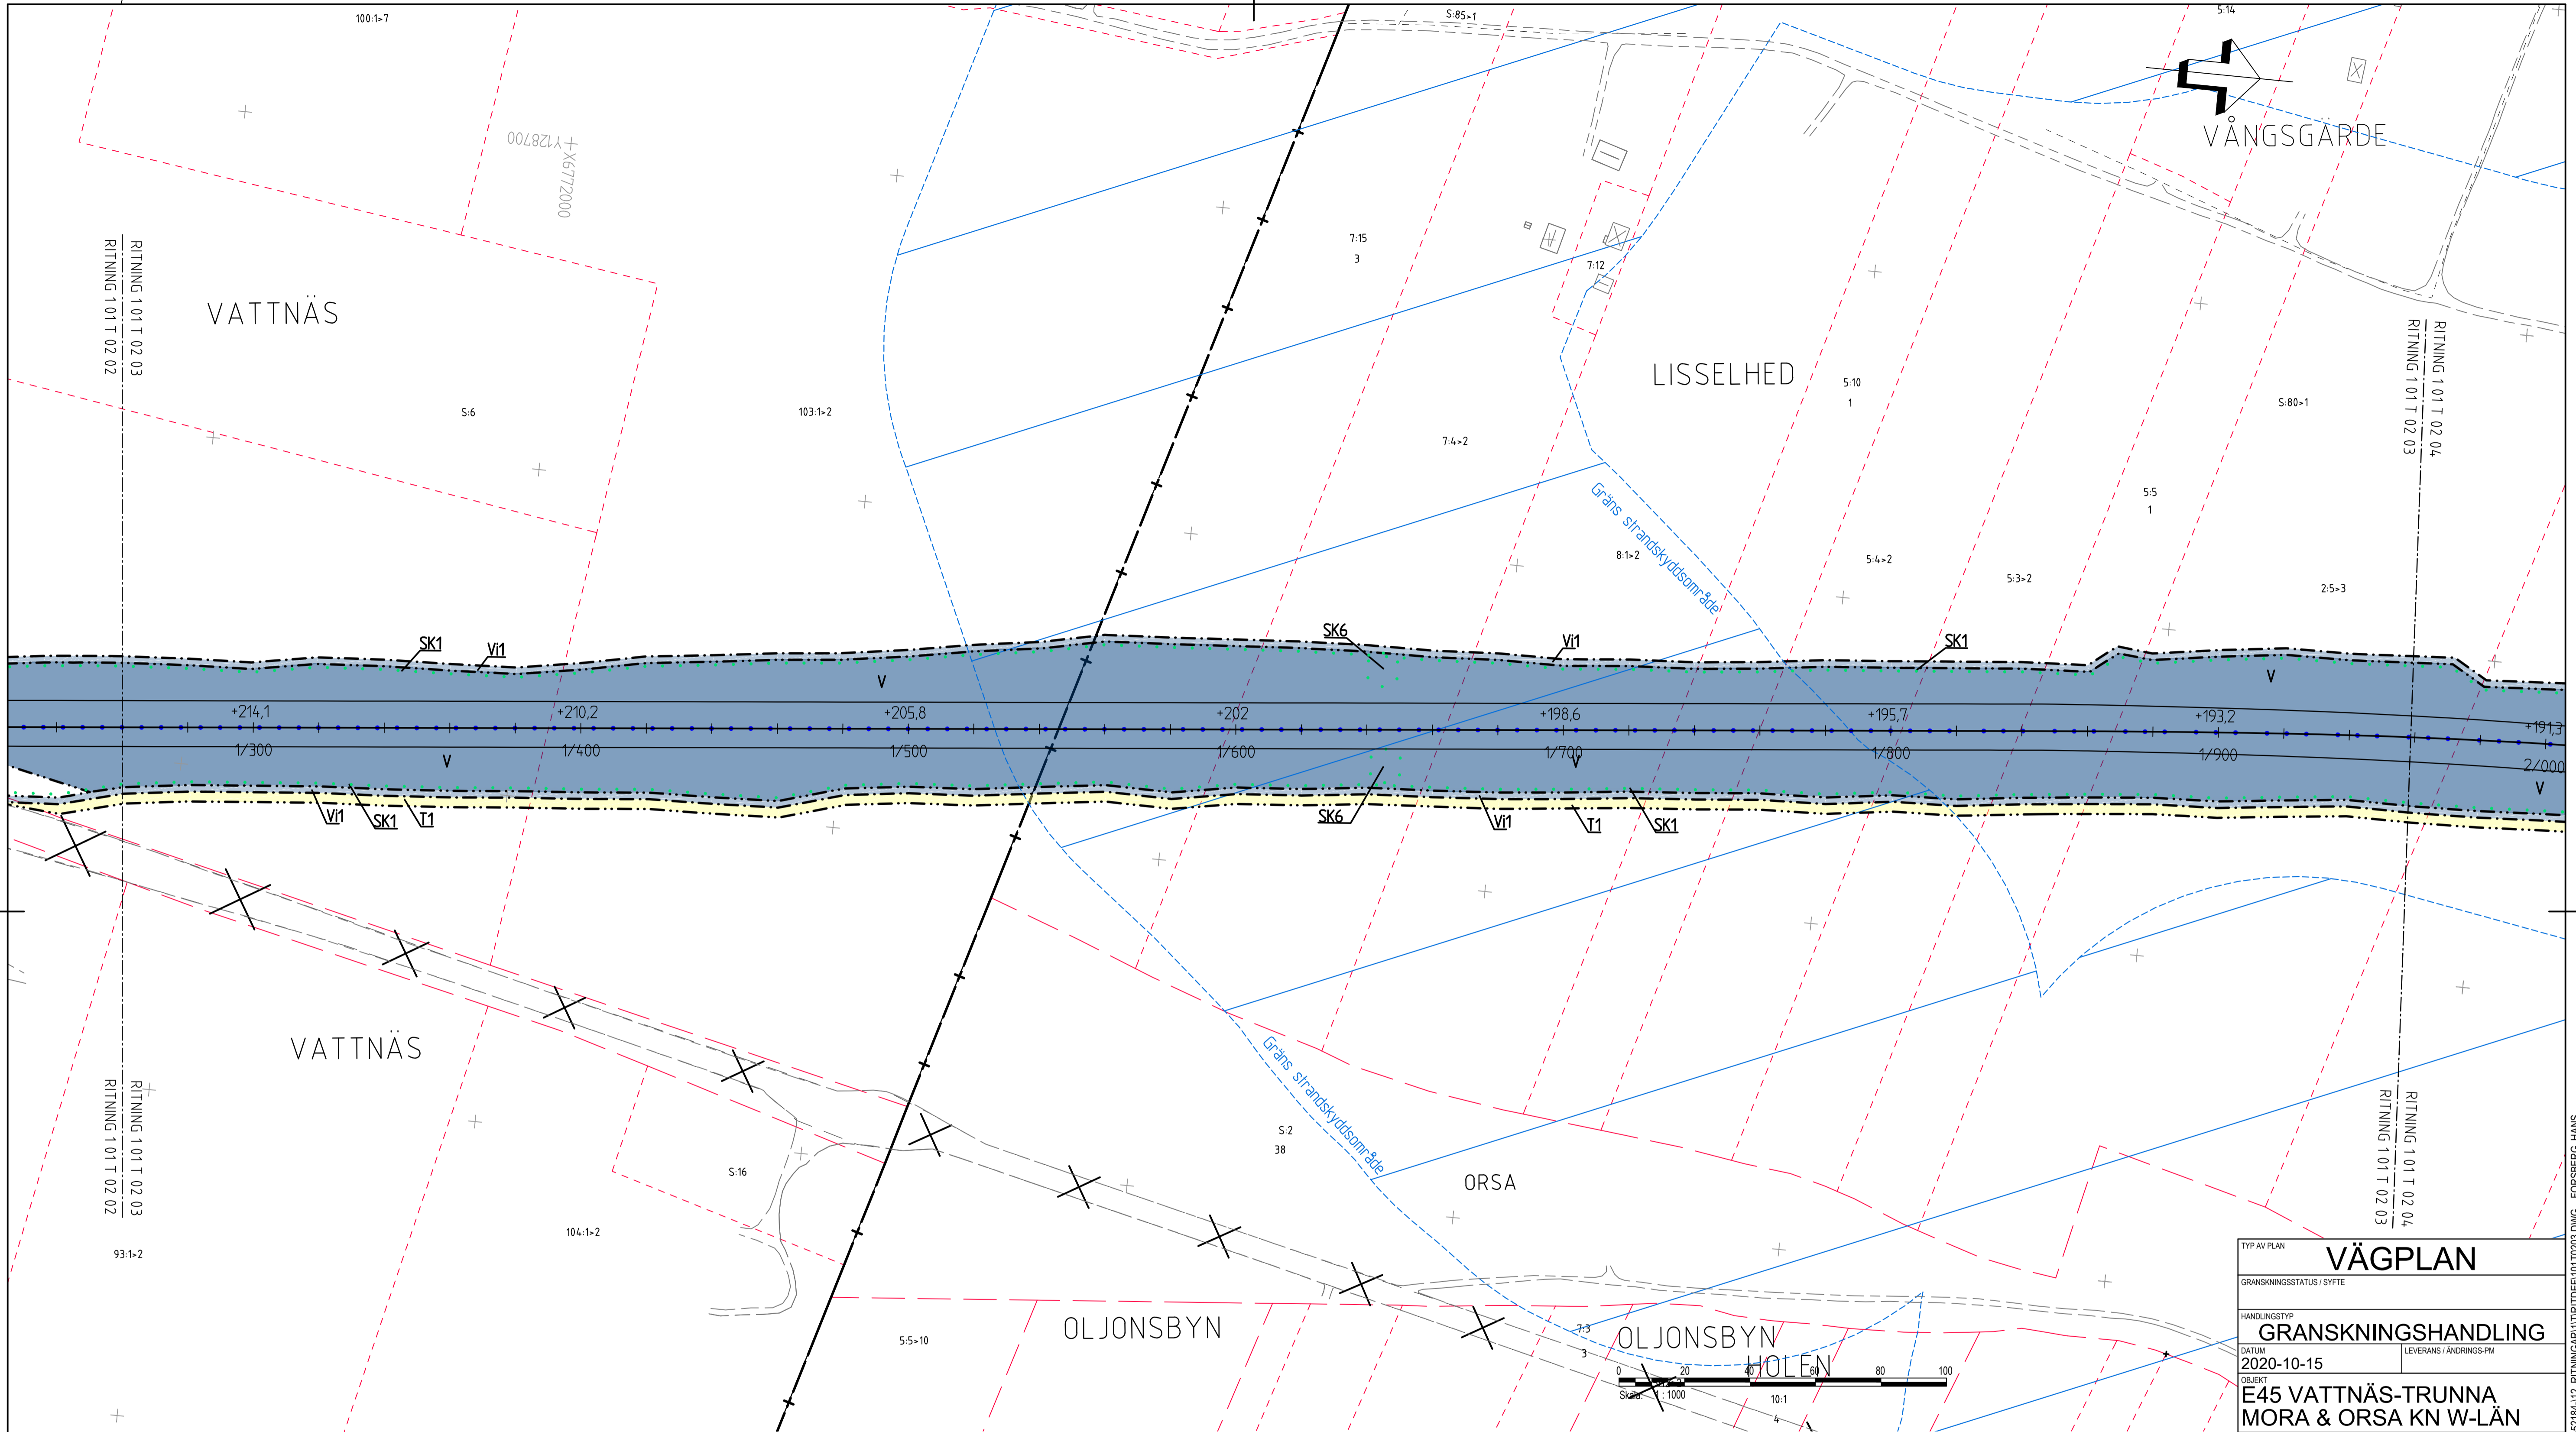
100:1>7

S:85>1

S:14

VÅNGSGÄRDE

Y128700
X6772000

RITNING 101T 02 03
RITNING 101T 02 02

VATTNÄS

7:15
3

7:12

LISSELHED

5:10
1

S:80>1

RITNING 101T 02 04
RITNING 101T 02 03

S:6

103:1>2

7:4>2

Gräns strandskyddsområde

5:5
1

8:1>2

5:4>2

5:3>2

2:5>3

SK1 Vi1 SK6 Vi1 SK1

V

V

+214,1 +210,2 +205,8 +202 +198,6 +195,7 +193,2 +191,3

1/300 1/400 1/500 1/600 1/700 1/800 1/900 2/000

V

V

Vi1 SK1 T1 SK6 Vi1 T1 SK1

VATTNÄS

RITNING 101T 02 03
RITNING 101T 02 02

Gräns strandskyddsområde

S:2
38

ORSA

S:16

104:1>2

93:1>2

5:5>10

OLJONSBYN

OLJONSBYN
HOLEN

7:3
3

RITNING 101T 02 04
RITNING 101T 02 03

0 20 40 60 80 100
Skala 1:1000

10:1
4

TYP AV PLAN
VÄGPLAN
GRANSKNINGSSTATUS / SYFTE
HANDLINGSTYP
GRANSKNINGSHANDLING
DATUM
2020-10-15
LEVERANS / ÄNDRINGS-PM
OBJEKT
E45 VATTNÄS-TRUNNA
MORA & ORSA KN W-LÄN